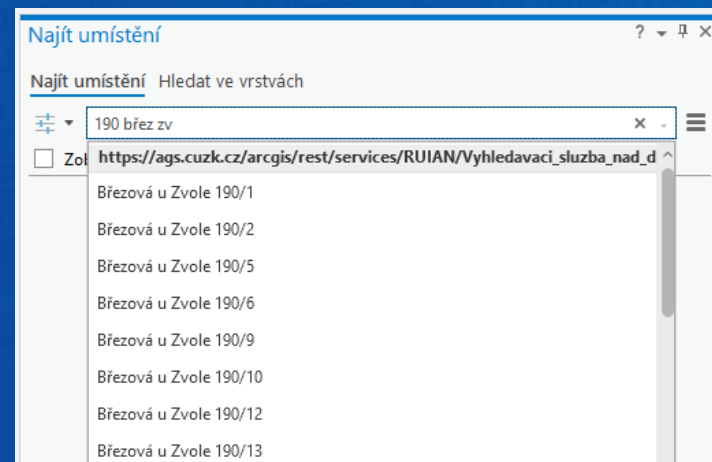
Najít umístění

? ▾ ⊓ ×

Najít umístění Hledat ve vrstvách

190 břez zv

Zob

https://ags.cuzk.cz/arcgis/rest/services/RUIAN/Vyhledavaci_sluzba_nad_d

Březová u Zvole 190/1

Březová u Zvole 190/2

Březová u Zvole 190/5

Březová u Zvole 190/6

Březová u Zvole 190/9

Březová u Zvole 190/10

Březová u Zvole 190/12

Březová u Zvole 190/13